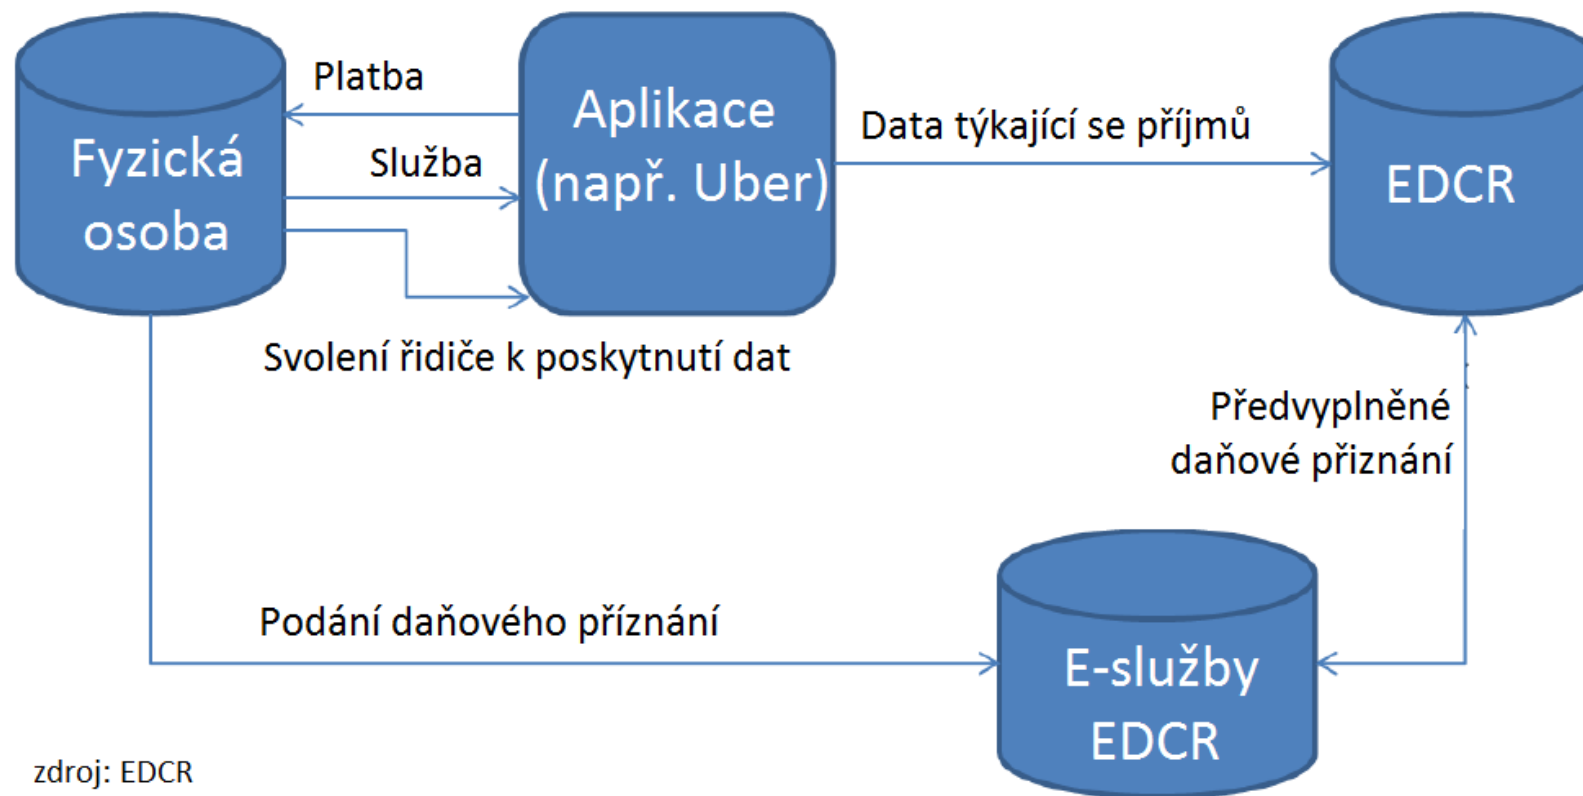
Fyzická osoba

Platba

Služba

Aplikace (např. Uber)

Data týkající se příjmů

EDCR

Svolení řidiče k poskytnutí dat

Předvyplněné daňové přiznání

Podání daňového přiznání

E-služby EDCR

zdroj: EDCR